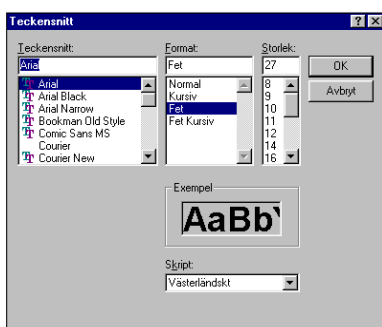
Teckensnitt

? X

Teckensnitt:

Arial

Arial
Arial Black
Arial Narrow
Bookman Old Style
Comic Sans MS
Courier
Courier New

Format:

Fet

Normal
Kursiv
Fet
Fet Kursiv

Storlek:

27

8
9
10
11
12
14
16

OK

Avbryt

Exempel

AaBb

Skript:

Västerländskt